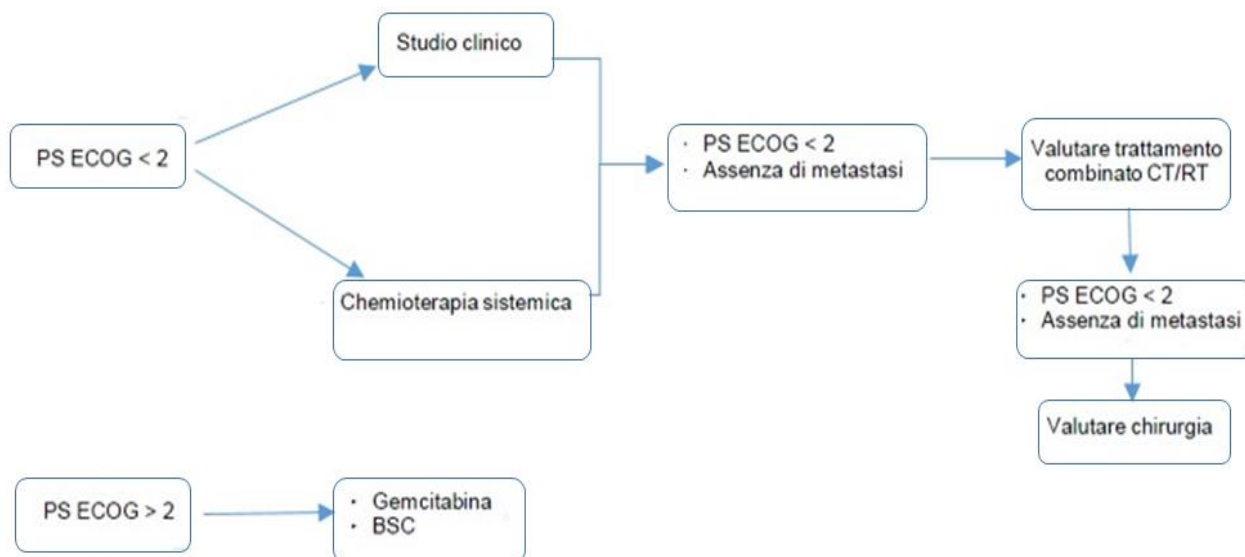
PS ECOG < 2

Studio clinico

Chemioterapia sistemica

· PS ECOG < 2
· Assenza di metastasi

Valutare trattamento combinato CT/RT

· PS ECOG < 2
· Assenza di metastasi

Valutare chirurgia

PS ECOG > 2

· Gemcitabina
· BSC